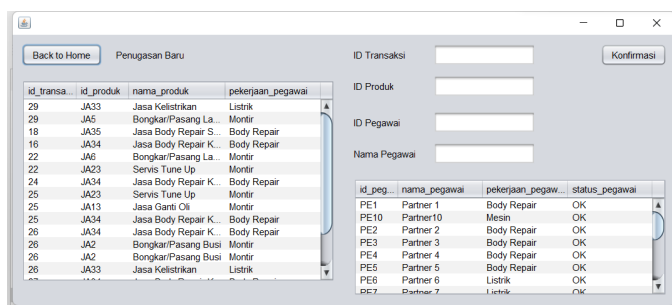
Back to Home

Penugasan Baru

| id_transa... | id_produk | nama_produk | pekerjaan_pegawai |
|---|---|---|---|
| 29 | JA33 | Jasa Kelistrikan | Listrik |
| 29 | JA5 | Bongkar/Pasang La... | Montir |
| 18 | JA35 | Jasa Body Repair S... | Body Repair |
| 16 | JA34 | Jasa Body Repair K... | Body Repair |
| 22 | JA6 | Bongkar/Pasang La... | Montir |
| 22 | JA23 | Servis Tune Up | Montir |
| 24 | JA34 | Jasa Body Repair K... | Body Repair |
| 25 | JA23 | Servis Tune Up | Montir |
| 25 | JA13 | Jasa Ganti Oli | Montir |
| 25 | JA34 | Jasa Body Repair K... | Body Repair |
| 26 | JA34 | Jasa Body Repair K... | Body Repair |
| 26 | JA2 | Bongkar/Pasang Busi | Montir |
| 26 | JA2 | Bongkar/Pasang Busi | Montir |
| 26 | JA33 | Jasa Kelistrikan | Listrik |

ID Transaksi

ID Produk

ID Pegawai

Nama Pegawai

Konfirmasi

| id_peg... | nama_pegawai | pekerjaan_pegaw... | status_pegawai |
|---|---|---|---|
| PE1 | Partner 1 | Body Repair | OK |
| PE10 | Partner10 | Mesin | OK |
| PE2 | Partner 2 | Body Repair | OK |
| PE3 | Partner 3 | Body Repair | OK |
| PE4 | Partner 4 | Body Repair | OK |
| PE5 | Partner 5 | Body Repair | OK |
| PE6 | Partner 6 | Listrik | OK |
| PE7 | Partner 7 | Listrik | OK |